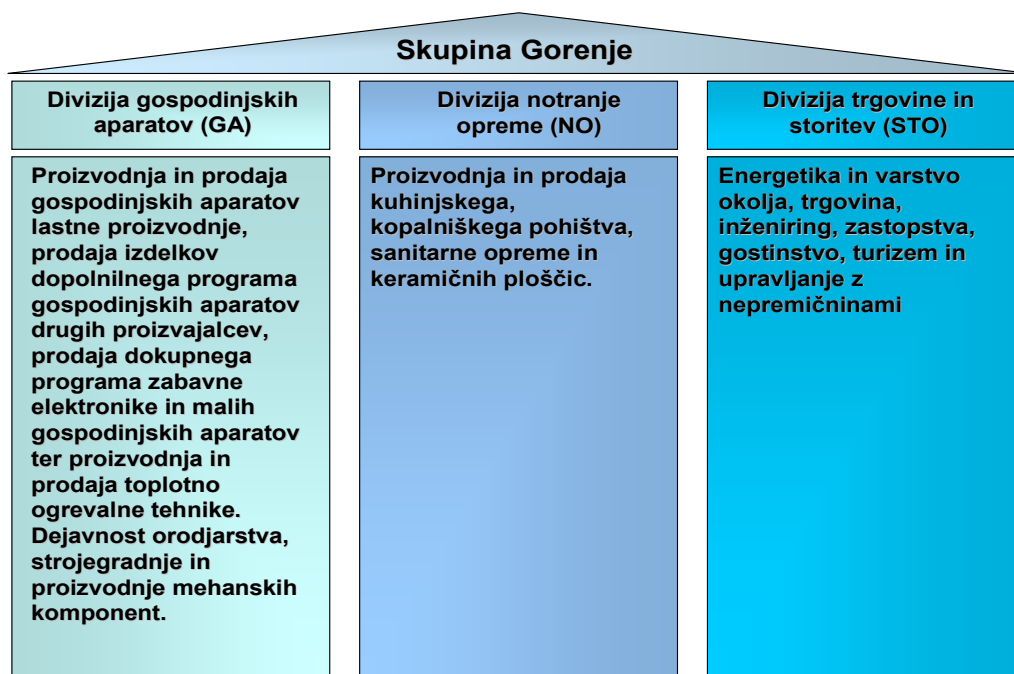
Skupina Gorenje

Divizija gospodinjskih aparatov (GA)

Divizija notranje opreme (NO)

Divizija trgovine in storitev (STO)

Proizvodnja in prodaja gospodinjskih aparatov lastne proizvodnje, prodaja izdelkov dopolnilnega programa gospodinjskih aparatov drugih proizvajalcev, prodaja dokupnega programa zabavne elektronike in malih gospodinjskih aparatov ter proizvodnja in prodaja toplotno ogrevalne tehnike. Dejavnost orodjarstva, strojegradnje in proizvodnje mehanskih komponent.

Proizvodnja in prodaja kuhinjskega, kopalniškega pohištva, sanitarne opreme in keramičnih ploščic.

Energetika in varstvo okolja, trgovina, inženiring, zastopstva, gostinstvo, turizem in upravljanje z nepremičninami